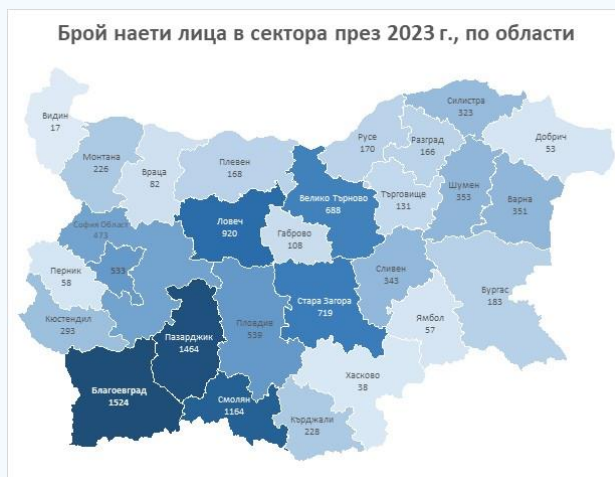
Брой наети лица в сектора през 2023 г., по области

Видин
17

Монтана
226

Враца
82

Плевен
168

Русе
170

Силистра
323

Разград
166

Добрич
53

Велико Търново
688

Търговище
131

Шумен
353

Варна
351

София Област
473

Ловеч
920

Габрово
108

Перник
58

535

Сливен
343

Бургас
183

Кюстендил
293

Пазарджик
1464

Пловдив
559

Стара Загора
719

Ямбол
57

Хасково
38

Благоевград
1524

Смолян
1164

Кърджали
228